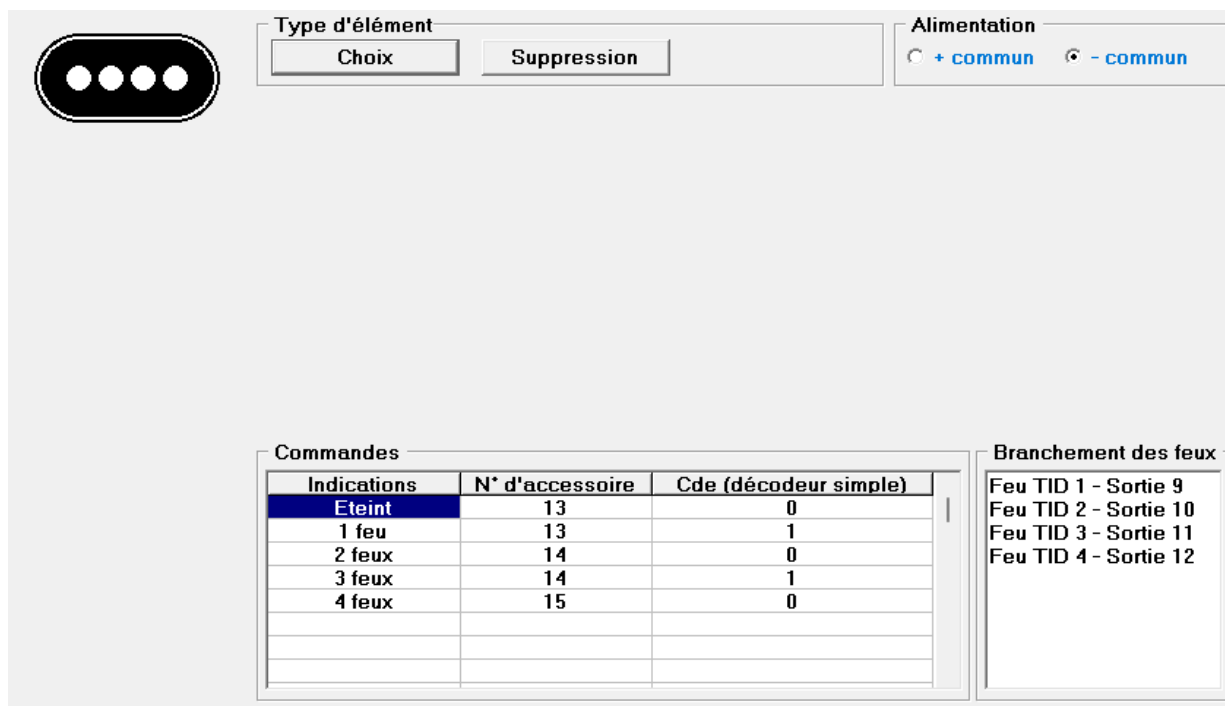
Type d'élément
Choix
Suppression

Alimentation
+ commun
- commun

Commandes

| Indications | N° d'accessoire | Cde (décodeur simple) |
|---|---|---|
| Eteint | 13 | 0 |
| 1 feu | 13 | 1 |
| 2 feux | 14 | 0 |
| 3 feux | 14 | 1 |
| 4 feux | 15 | 0 |

Branchement des feux
Feu TID 1 - Sortie 9
Feu TID 2 - Sortie 10
Feu TID 3 - Sortie 11
Feu TID 4 - Sortie 12